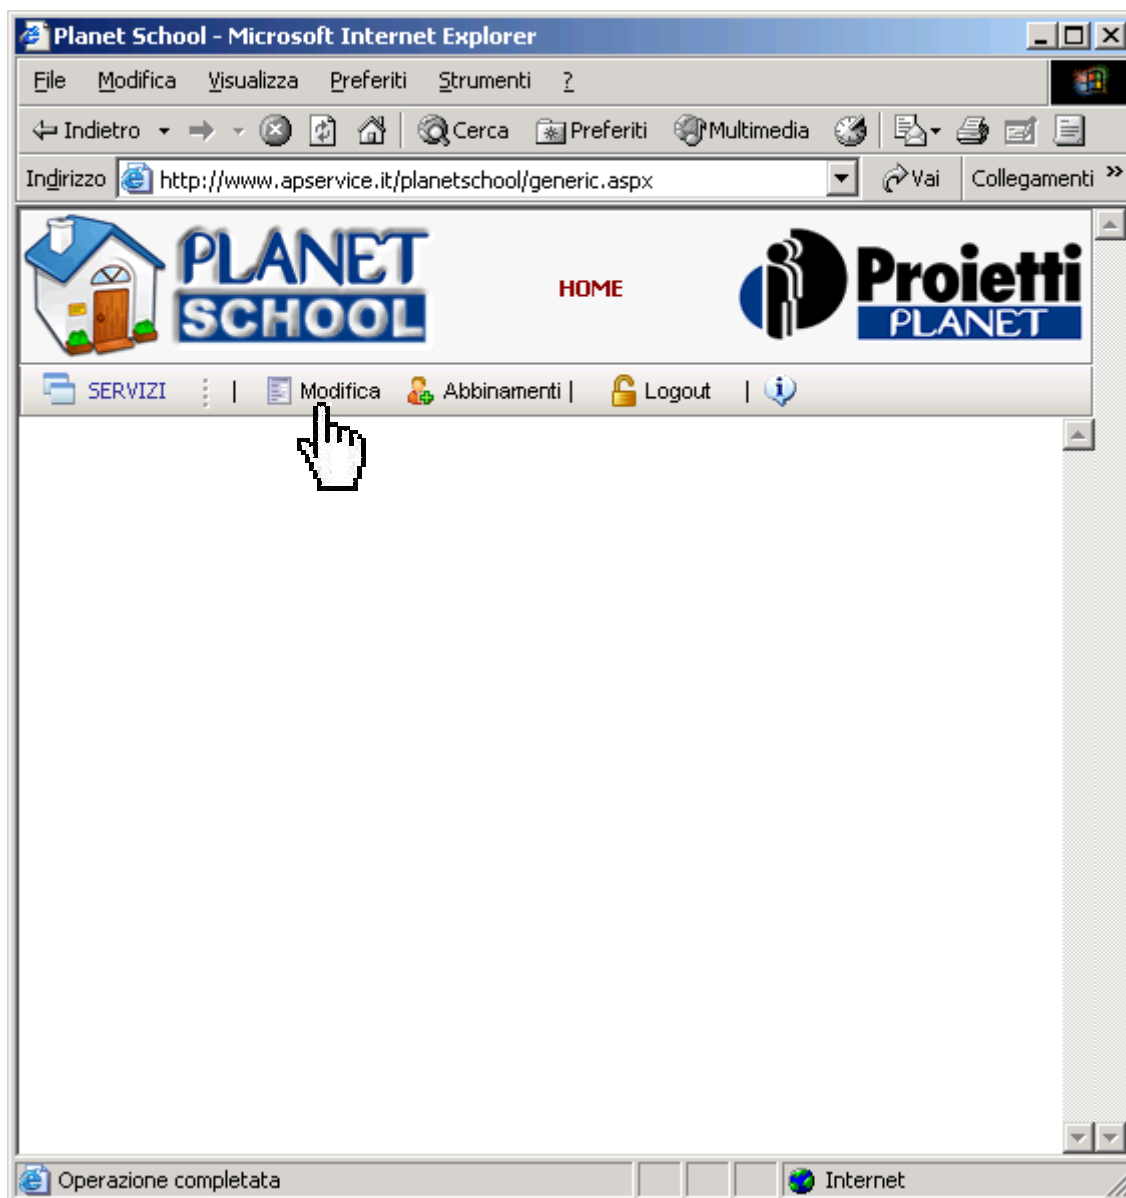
Planet School - Microsoft Internet Explorer

File Modifica Visualizza Preferiti Strumenti ?

Indietro Cerca Preferiti Multimedia

Indirizzo http://www.apservice.it/planetschool/generic.aspx Vai Collegamenti »

PLANET SCHOOL

HOME

Proietti PLANET

SERVIZI | Modifica Abbinamenti | Logout |

Operazione completata Internet